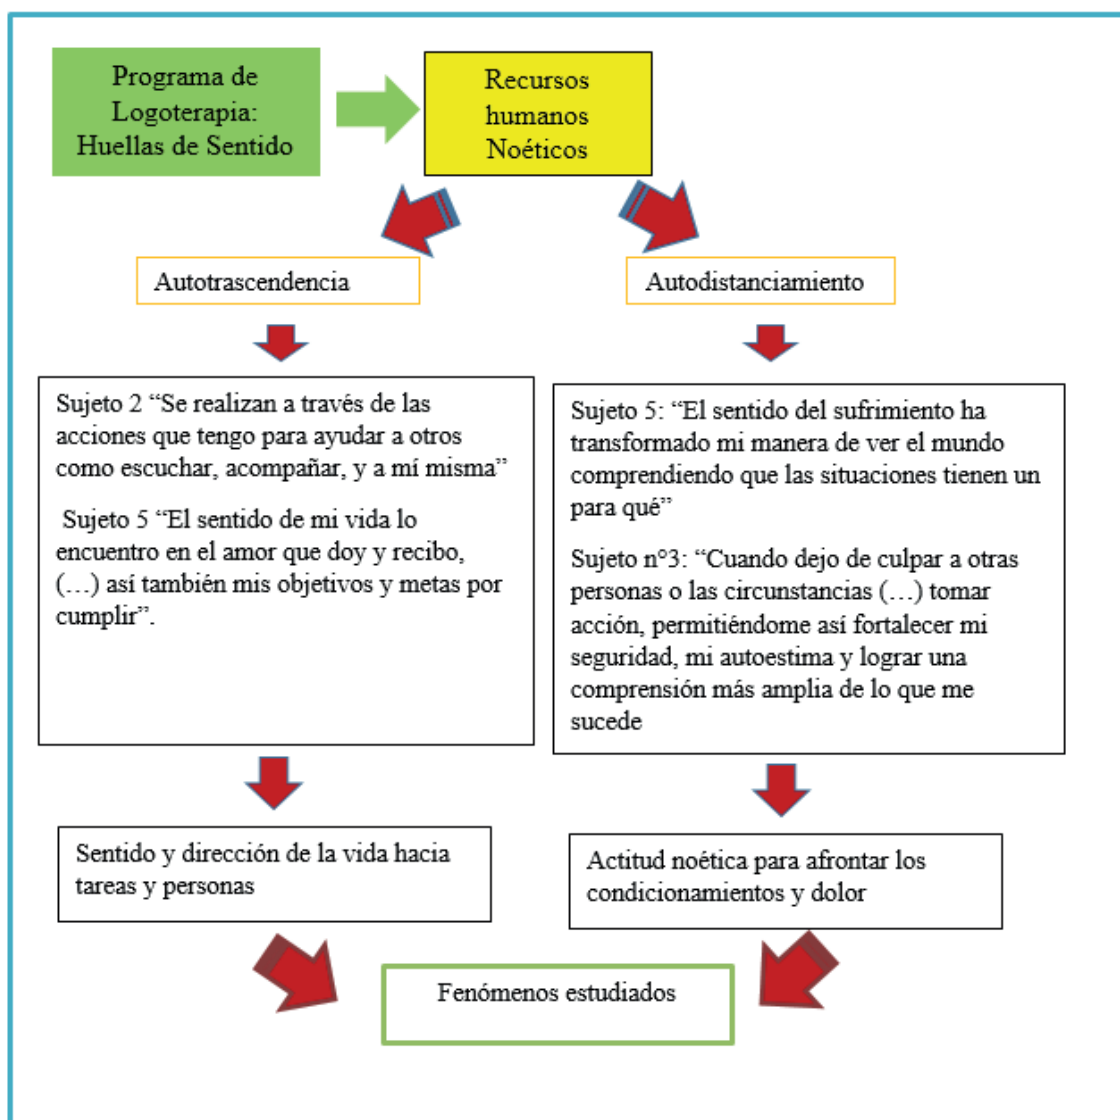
Programa de Logoterapia: Huellas de Sentido

Recursos humanos Noéticos

Autotrascendencia

Autodistanciamiento

Sujeto 2 “Se realizan a través de las acciones que tengo para ayudar a otros como escuchar, acompañar, y a mí misma”

Sujeto 5 “El sentido de mi vida lo encuentro en el amor que doy y recibo, (…) así también mis objetivos y metas por cumplir”.

Sujeto 5: “El sentido del sufrimiento ha transformado mi manera de ver el mundo comprendiendo que las situaciones tienen un para qué”

Sujeto n°3: “Cuando dejo de culpar a otras personas o las circunstancias (…) tomar acción, permitiéndome así fortalecer mi seguridad, mi autoestima y lograr una comprensión más amplia de lo que me sucede

Sentido y dirección de la vida hacia tareas y personas

Actitud noética para afrontar los condicionamientos y dolor

Fenómenos estudiados